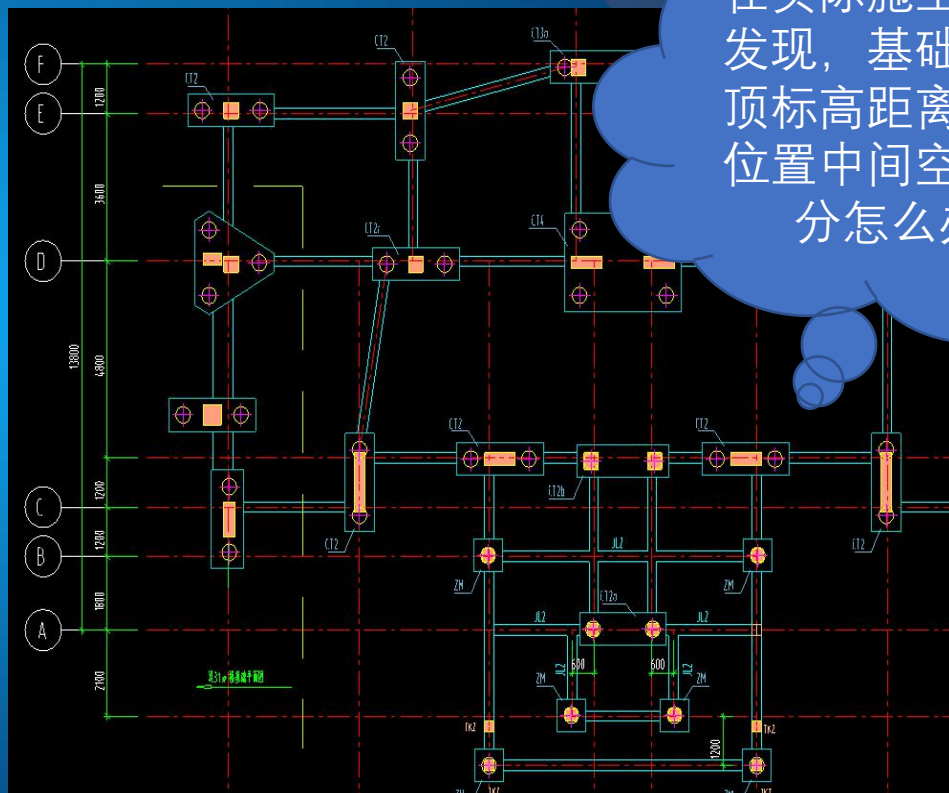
在实际施工
发现，基础
顶标高距离
位置中间空
分怎么

F
E
D
C
B
A
1200
3600
4800
13800
1200
1200
1800
2100
CT2
CT2
CT3a
CT2r
CT4
CT2
CT2
CT2b
CT2
CT2
JL2
JL2
JL2
CT2a
ZH
ZH
ZH
ZH
JL2
JL2
600
600
1200
TK2
TK2
TK2
TK2